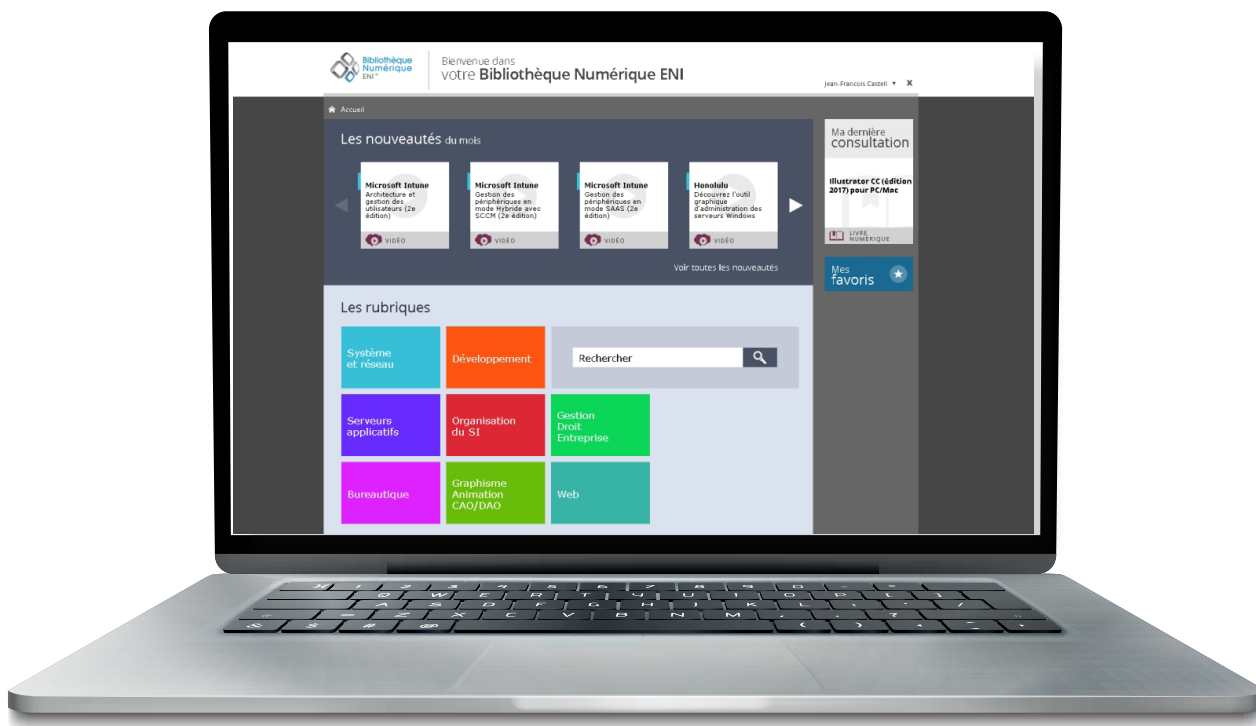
Bibliothèque Numérique ENI™

Bienvenue dans votre Bibliothèque Numérique ENI

Jean-Francois Castell ▾ ✖

Accueil

Les nouveautés du mois

Microsoft Intune
Architecture et gestion des utilisateurs (2e édition)
VIDÉO

Microsoft Intune
Gestion des périphériques en mode Hybride avec SCCM (2e édition)
VIDÉO

Microsoft Intune
Gestion des périphériques en mode SAAS (2e édition)
VIDÉO

Honolulu
Découvrez l'outil graphique d'administration des serveurs Windows
VIDÉO

Voir toutes les nouveautés

Ma dernière consultation

Illustrator CC (édition 2017) pour PC/Mac

LIVRE NUMÉRIQUE

Mes favoris

Les rubriques

Système et réseau

Développement

Rechercher

Serveurs applicatifs

Organisation du SI

Gestion Droit Entreprise

Bureautique

Graphisme Animation CAO/DAO

Web